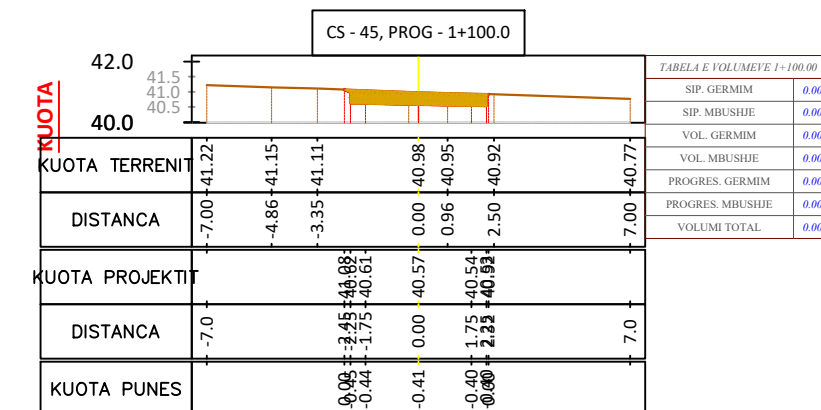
CS - 45, PROG - 1+100.0

42.0
41.5
41.0
40.5
40.0
KUOTA

| KUOTA TERRENIT | 41.22 | 41.15 | 41.11 | 40.98 | 40.95 | 40.92 | 40.77 |
|---|---|---|---|---|---|---|---|
| DISTANCA | -7.00 | -4.86 | -3.35 | 0.00 | 0.96 | 2.50 | 7.00 |

| KUOTA PROJEKTIT | 41.08 40.93 40.61 | 40.57 | 40.54 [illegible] 40.92 |
|---|---|---|---|
| DISTANCA | -7.0 | -2.45 -2.25 -1.75 | 0.00 | 1.75 2.25 2.32 | 7.0 |
| KUOTA PUNES | 0.00 -0.15 -0.44 | -0.41 | -0.40 -0.40 0.00 |

| TABELA E VOLUMEVE 1+100.00 | |
|---|---|
| SIP. GERMIM | 0.00 |
| SIP. MBUSHJE | 0.00 |
| VOL. GERMIM | 0.00 |
| VOL. MBUSHJE | 0.00 |
| PROGRES. GERMIM | 0.00 |
| PROGRES. MBUSHJE | 0.00 |
| VOLUMI TOTAL | 0.00 |